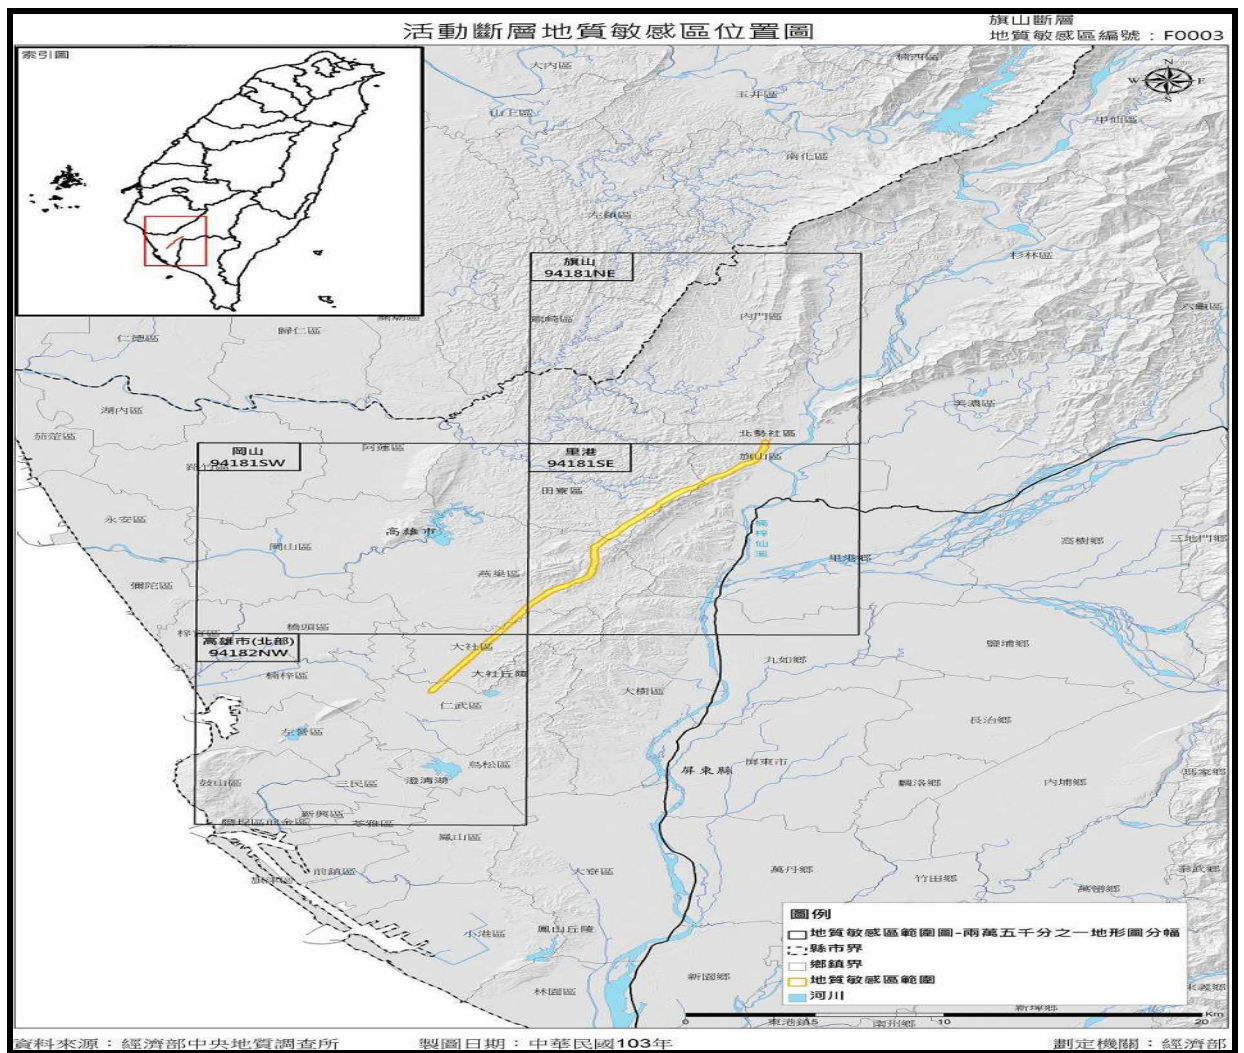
活動斷層地質敏感區位置圖

旗山斷層
地質敏感區編號：F0003

索引圖

大內區
玉井區
楠西區
山上區
南化區
甲仙區
左鎮區
杉林區
六龜區
旗山
94181NE
龍崎區
內門區
仁德區
歸仁區
關廟區
湖內區
美濃區
茄萣區
北勢社區
岡山
94181SW
阿蓮區
里港
94181SE
路竹區
旗山區
田寮區
永安區
高雄市
高樹鄉
三地門鄉
岡山區
里港鄉
彌陀區
燕巢區
梓官區
橋頭區
鹽埔鄉
高雄市(北部)
94182NW
大社區
九如鄉
楠梓區
大社丘陵
大樹區
仁武區
長治鄉
左營區
鳥松區
屏東市
屏東縣
澄清湖
麟洛鄉
內埔鄉
瑪家鄉
鼓山區
三民區
新興區
苓雅區
鹽埕區
前金區
鳳山區
前鎮區
大寮區
萬丹鄉
竹田鄉
泰武鄉
旗津區
萬巒鄉
小港區
鳳山丘陵
新園鄉
林園區
東港鎮
南州鄉
新埤鄉
來義鄉

圖例
地質敏感區範圍圖-兩萬五千分之一地形圖分幅
縣市界
鄉鎮界
地質敏感區範圍
河川

0 5 10 20 Km

資料來源：經濟部中央地質調查所
製圖日期：中華民國103年
劃定機關：經濟部